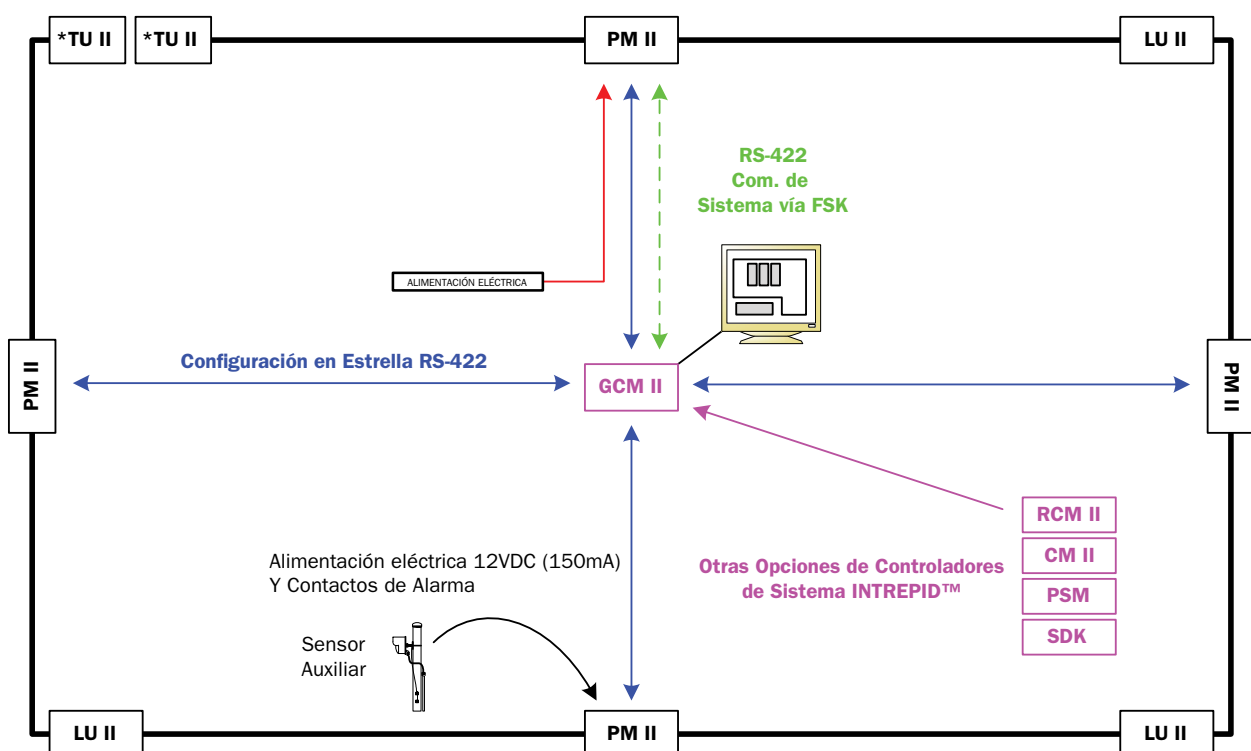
*TU II
*TU II
PM II
LU II

RS-422
Com. de
Sistema vía FSK

ALIMENTACIÓN ELÉCTRICA

PM II
Configuración en Estrella RS-422
GCM II
PM II

RCM II
CM II
PSM
SDK

Otras Opciones de Controladores
de Sistema INTREPID™

Alimentación eléctrica 12VDC (150mA)
Y Contactos de Alarma

Sensor
Auxiliar

LU II
PM II
LU II